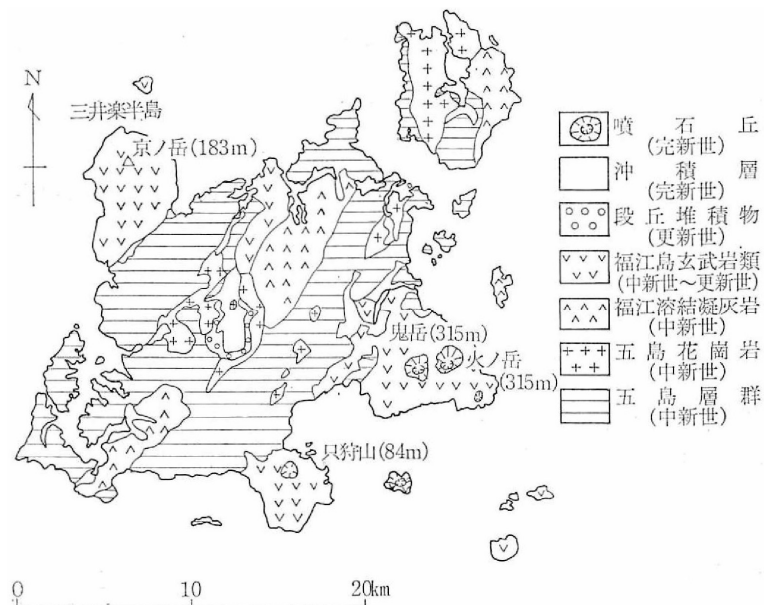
N

三井楽半島

京ノ岳(183m)

鬼岳(315m)

火ノ岳(315m)

只狩山(84m)

噴石丘(完新世)

沖積層(完新世)

段丘堆積物(更新世)

福江島玄武岩類(中新世～更新世)

福江溶結凝灰岩(中新世)

五島花崗岩(中新世)

五島層群(中新世)

0 10 20km